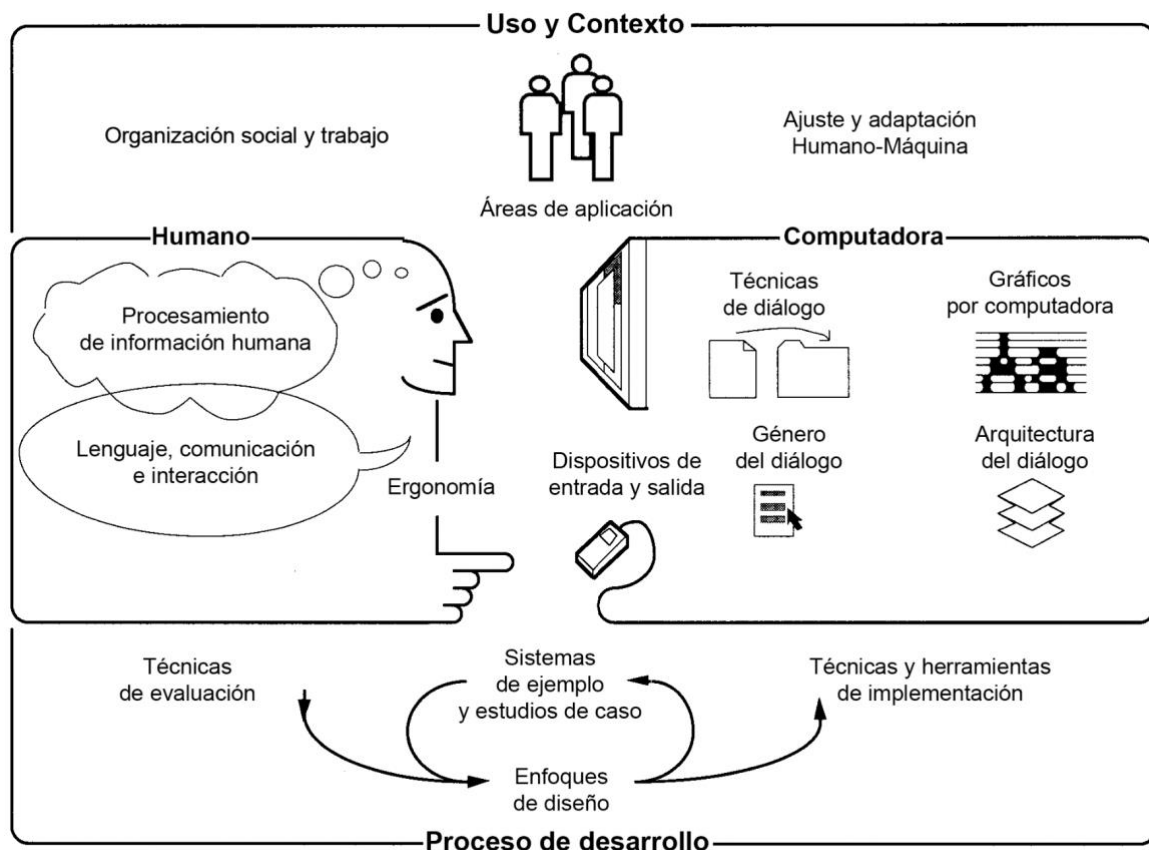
Uso y Contexto

Organización social y trabajo

Áreas de aplicación

Ajuste y adaptación Humano-Máquina

Humano

Procesamiento de información humana

Lenguaje, comunicación e interacción

Ergonomía

Computadora

Técnicas de diálogo

Gráficos por computadora

Dispositivos de entrada y salida

Género del diálogo

Arquitectura del diálogo

Técnicas de evaluación

Sistemas de ejemplo y estudios de caso

Técnicas y herramientas de implementación

Enfoques de diseño

Proceso de desarrollo